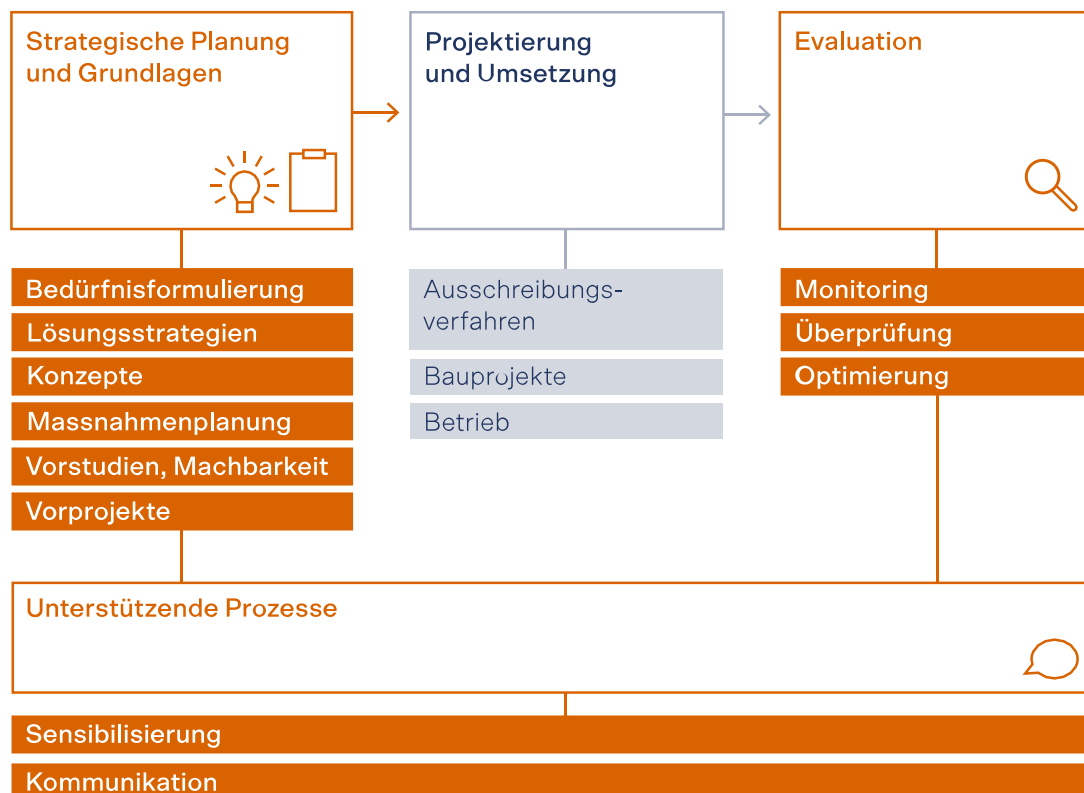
Strategische Planung und Grundlagen

Projektierung und Umsetzung

Evaluation

Bedürfnisformulierung

Lösungsstrategien

Konzepte

Massnahmenplanung

Vorstudien, Machbarkeit

Vorprojekte

Ausschreibungsverfahren

Bauprojekte

Betrieb

Monitoring

Überprüfung

Optimierung

Unterstützende Prozesse

Sensibilisierung

Kommunikation